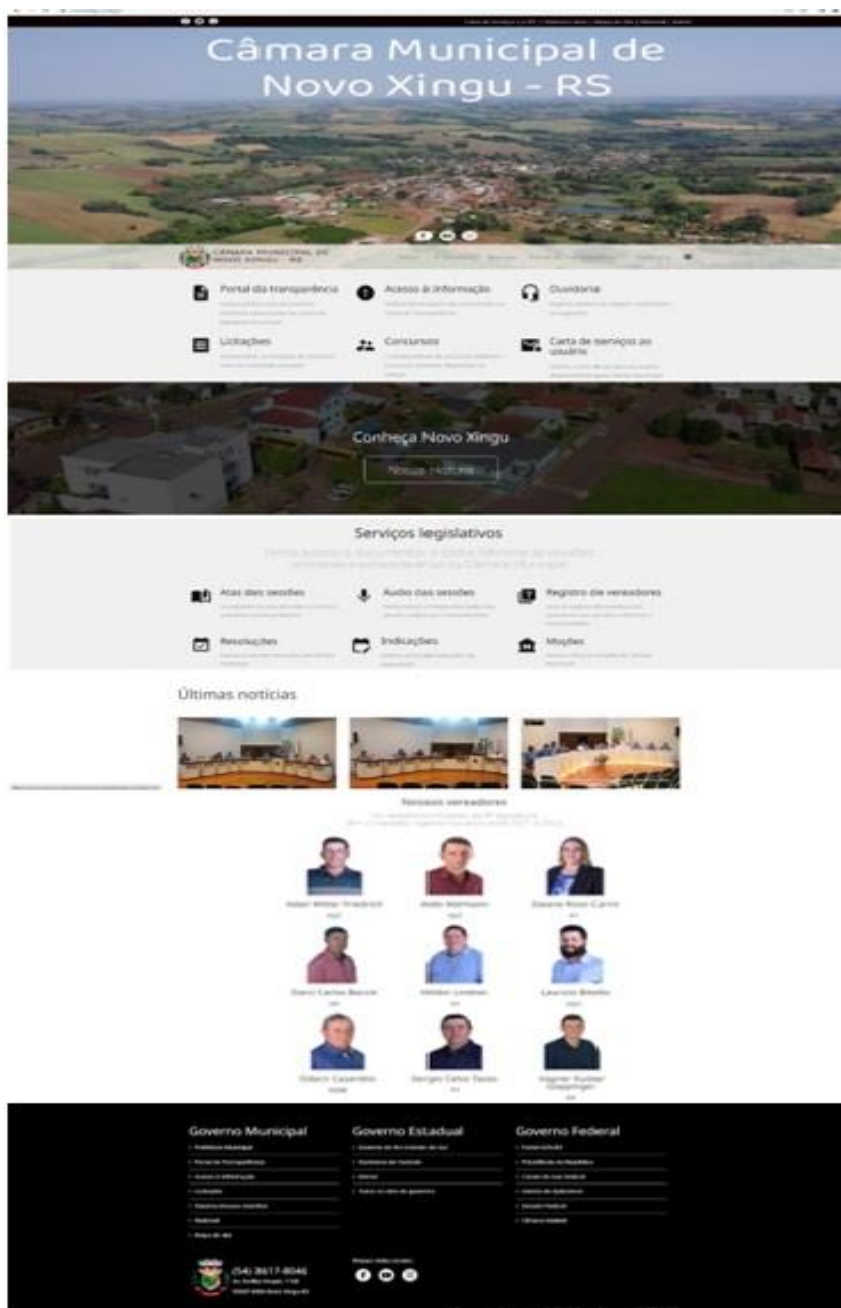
Câmara Municipal de Novo Xingu - RS

CÂMARA MUNICIPAL DE NOVO XINGU - RS

Portal da transparência

Acesso à informação

Ouvidoria

Licitações

Concursos

Carta de serviços ao usuário

Conheça Novo Xingu

Nossa história

Serviços legislativos

Atas das sessões

Áudio das sessões

Registro de vereadores

Resoluções

Indicações

Moções

Últimas notícias

Nossos vereadores

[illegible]

Governo Municipal

Governo Estadual

Governo Federal

(54) 3617-8046